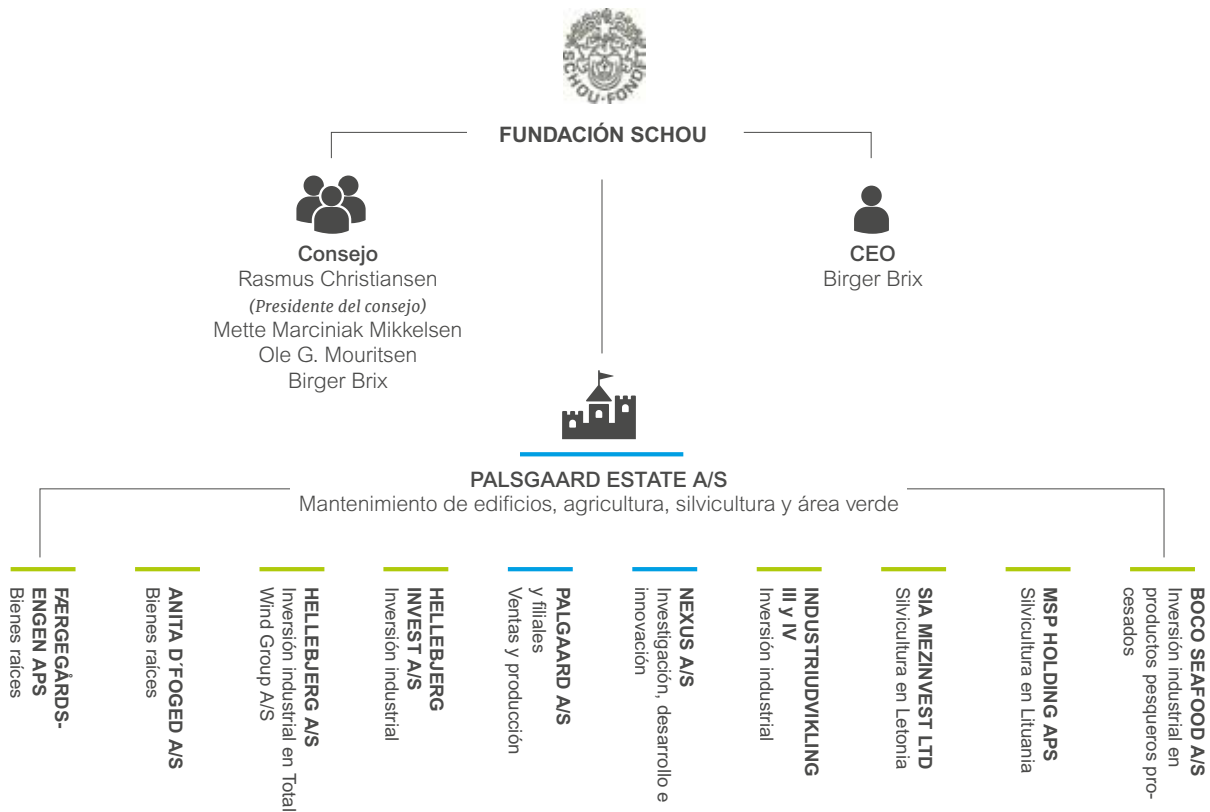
SCHOU·FONDET

FUNDACIÓN SCHOU

Consejo
Rasmus Christiansen
(Presidente del consejo)
Mette Marciniak Mikkelsen
Ole G. Mouritsen
Birger Brix

CEO
Birger Brix

PALSGAARD ESTATE A/S
Mantenimiento de edificios, agricultura, silvicultura y área verde

FÆRGEGÅRDS-ENGEN APS
Bienes raíces

ANITA D'FOGED A/S
Bienes raíces

HELLEBJERG A/S
Inversión industrial en Total Wind Group A/S

HELLEBJERG INVEST A/S
Inversión industrial

PALSGAARD A/S y filiales
Ventas y producción

NEXUS A/S
Investigación, desarrollo e innovación

INDUSTRIUDVIKLING III y IV
Inversión industrial

SIA MEZINVEST LTD
Silvicultura en Letonia

MSP HOLDING APS
Silvicultura en Lituania

BOCO SEAFOOD A/S
Inversión industrial en productos pesqueros procesados